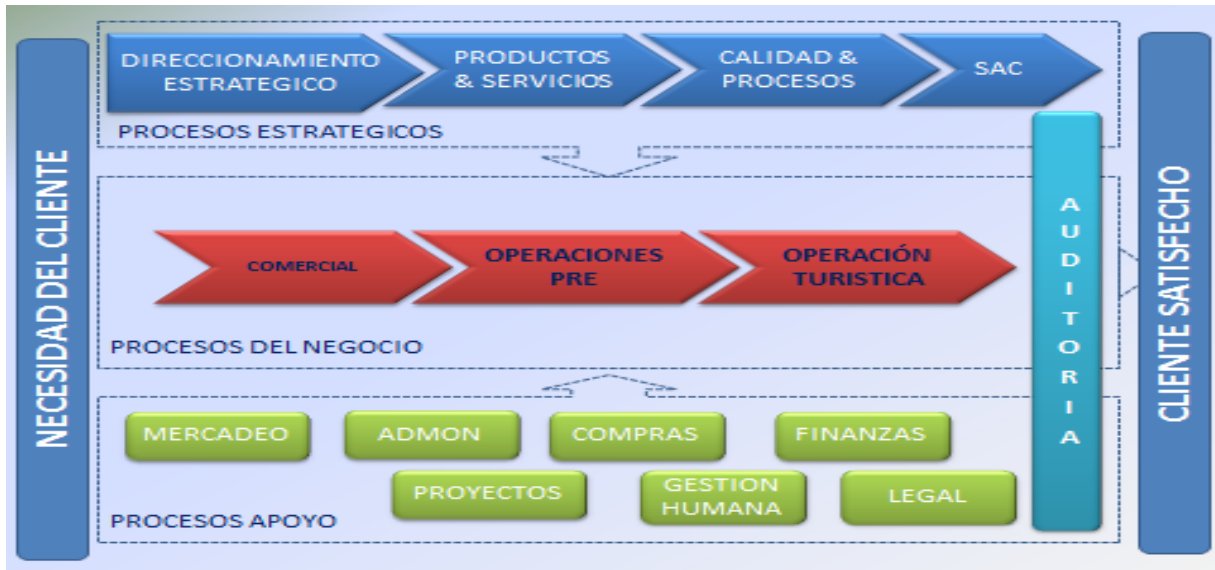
NECESIDAD DEL CLIENTE

DIRECCIONAMIENTO ESTRATEGICO

PRODUCTOS & SERVICIOS

CALIDAD & PROCESOS

SAC

PROCESOS ESTRATEGICOS

COMERCIAL

OPERACIONES PRE

OPERACIÓN TURISTICA

PROCESOS DEL NEGOCIO

MERCADEO

ADMON

COMPRAS

FINANZAS

PROYECTOS

GESTION HUMANA

LEGAL

PROCESOS APOYO

AUDITORIA

CLIENTE SATISFECHO